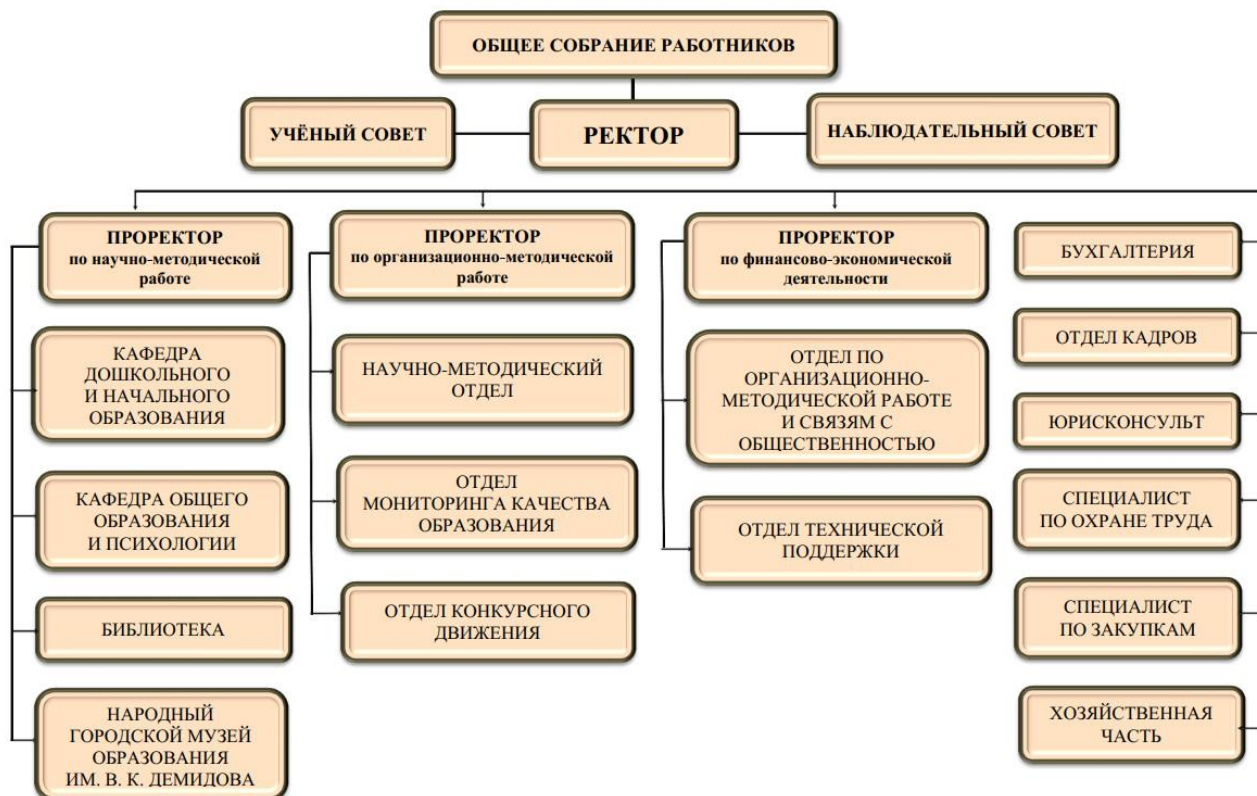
ОБЩЕЕ СОБРАНИЕ РАБОТНИКОВ

УЧЁНЫЙ СОВЕТ

РЕКТОР

НАБЛЮДАТЕЛЬНЫЙ СОВЕТ

ПРОРЕКТОР по научно-методической работе

КАФЕДРА ДОШКОЛЬНОГО И НАЧАЛЬНОГО ОБРАЗОВАНИЯ

КАФЕДРА ОБЩЕГО ОБРАЗОВАНИЯ И ПСИХОЛОГИИ

БИБЛИОТЕКА

НАРОДНЫЙ ГОРОДСКОЙ МУЗЕЙ ОБРАЗОВАНИЯ ИМ. В. К. ДЕМИДОВА

ПРОРЕКТОР по организационно-методической работе

НАУЧНО-МЕТОДИЧЕСКИЙ ОТДЕЛ

ОТДЕЛ МОНИТОРИНГА КАЧЕСТВА ОБРАЗОВАНИЯ

ОТДЕЛ КОНКУРСНОГО ДВИЖЕНИЯ

ПРОРЕКТОР по финансово-экономической деятельности

ОТДЕЛ ПО ОРГАНИЗАЦИОННО-МЕТОДИЧЕСКОЙ РАБОТЕ И СВЯЗЯМ С ОБЩЕСТВЕННОСТЬЮ

ОТДЕЛ ТЕХНИЧЕСКОЙ ПОДДЕРЖКИ

БУХГАЛТЕРИЯ

ОТДЕЛ КАДРОВ

ЮРИСКОНСУЛЬТ

СПЕЦИАЛИСТ ПО ОХРАНЕ ТРУДА

СПЕЦИАЛИСТ ПО ЗАКУПКАМ

ХОЗЯЙСТВЕННАЯ ЧАСТЬ